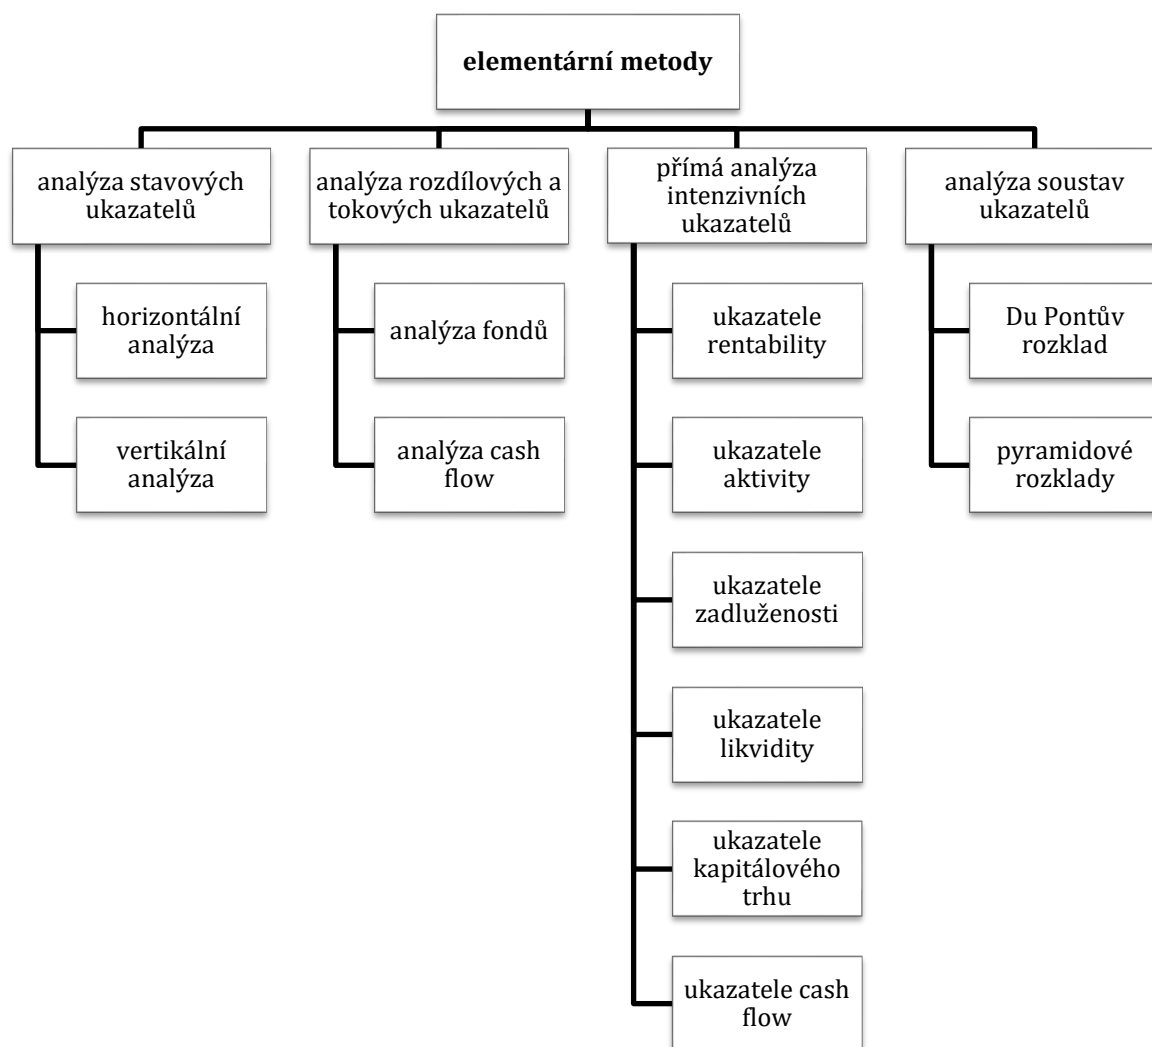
elementární metody

analýza stavových ukazatelů

horizontální analýza

vertikální analýza

analýza rozdílových a tokových ukazatelů

analýza fondů

analýza cash flow

přímá analýza intenzivních ukazatelů

ukazatele rentability

ukazatele aktivity

ukazatele zadluženosti

ukazatele likvidity

ukazatele kapitálového trhu

ukazatele cash flow

analýza soustav ukazatelů

Du Pontův rozklad

pyramidové rozklady